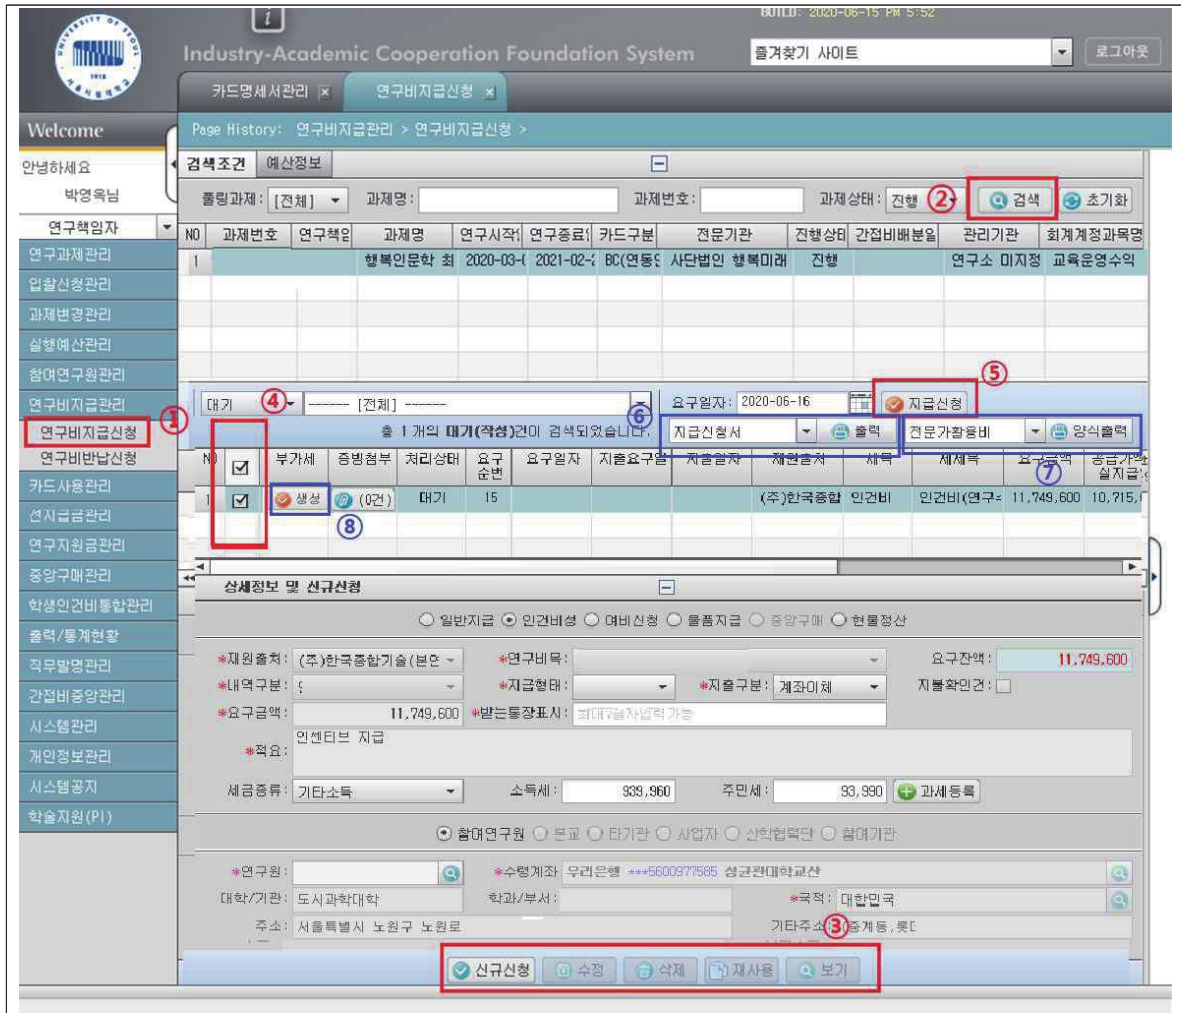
BUILD: 2020-06-15 PM 5:52

Industry-Academic Cooperation Foundation System

즐겨찾기 사이트

로그아웃

카드명세서관리 ×

연구비지급신청 ×

Welcome

Page History: 연구비지급관리 > 연구비지급신청 >

안녕하세요

박영옥님

연구책임자

연구과제관리

입찰신청관리

과제변경관리

실행예산관리

참여연구원관리

연구비지급관리

① 연구비지급신청

연구비반납신청

카드사용관리

선지급금관리

연구지원금관리

중앙구매관리

학생인건비통합관리

출력/통계현황

직무발명관리

간접비중앙관리

시스템관리

개인정보관리

시스템공지

학술지원(PI)

검색조건 예산정보

폴링과제: [전체] 과제명: 과제번호: 과제상태: 진행 ② 검색 초기화

| NO | 과제번호 | 연구책임 | 과제명 | 연구시작 | 연구종료 | 카드구분 | 전문기관 | 진행상태 | 간접비배분율 | 관리기관 | 회계계정과목명 |
|---|---|---|---|---|---|---|---|---|---|---|---|
| 1 | | | 행복인문학 최 | 2020-03-( | 2021-02-2 | BC(연동 | 사단법인 행복미래 | 진행 | | 연구소 미지정 | 교육운영수익 |

대기 ④ ------- [전체] ------- 요구일자: 2020-06-16 ⑤ 지급신청

총 1 개의 대기(작성)건이 검색되었습니다. ⑥ 지급신청서 출력 전문가활용비 양식출력

| NO | ☑ | 부가세 | 증빙첨부 | 처리상태 | 요구순번 | 요구일자 | 지출요구일 | 지출일자 | 재원출처 | 세목 | 세세목 | 요구금액 ⑦ | 공급가액 실지급 |
|---|---|---|---|---|---|---|---|---|---|---|---|---|---|
| 1 | ☑ | 생성 | (0건) ⑧ | 대기 | 15 | | | | (주)한국종합 | 인건비 | 인건비(연구 | 11,749,600 | 10,715,( |

상세정보 및 신규신청

○ 일반지급 ⦿ 인건비성 ○ 여비신청 ○ 물품지급 ○ 중앙구매 ○ 현물정산

*재원출처: (주)한국종합기술(본연 *연구비목: 요구잔액: 11,749,600

*내역구분: ( *지급형태: *지출구분: 계좌이체 지불확인건: ☐

*요구금액: 11,749,600 *받는통장표시: 최대7글자입력 가능

*적요: 인센티브 지급

세금종류: 기타소득 소득세: 939,960 주민세: 93,990 과세등록

⦿ 참여연구원 ○ 본교 ○ 타기관 ○ 사업자 ○ 산학협력단 ○ 참여기관

*연구원: *수령계좌 우리은행 ***5600977585 성균관대학교산

대학/기관: 도시과학대학 학과/부서: *국적: 대한민국

주소: 서울특별시 노원구 노원로 기타주소 ③ 중계동, 롯

신규신청 수정 삭제 재사용 보기